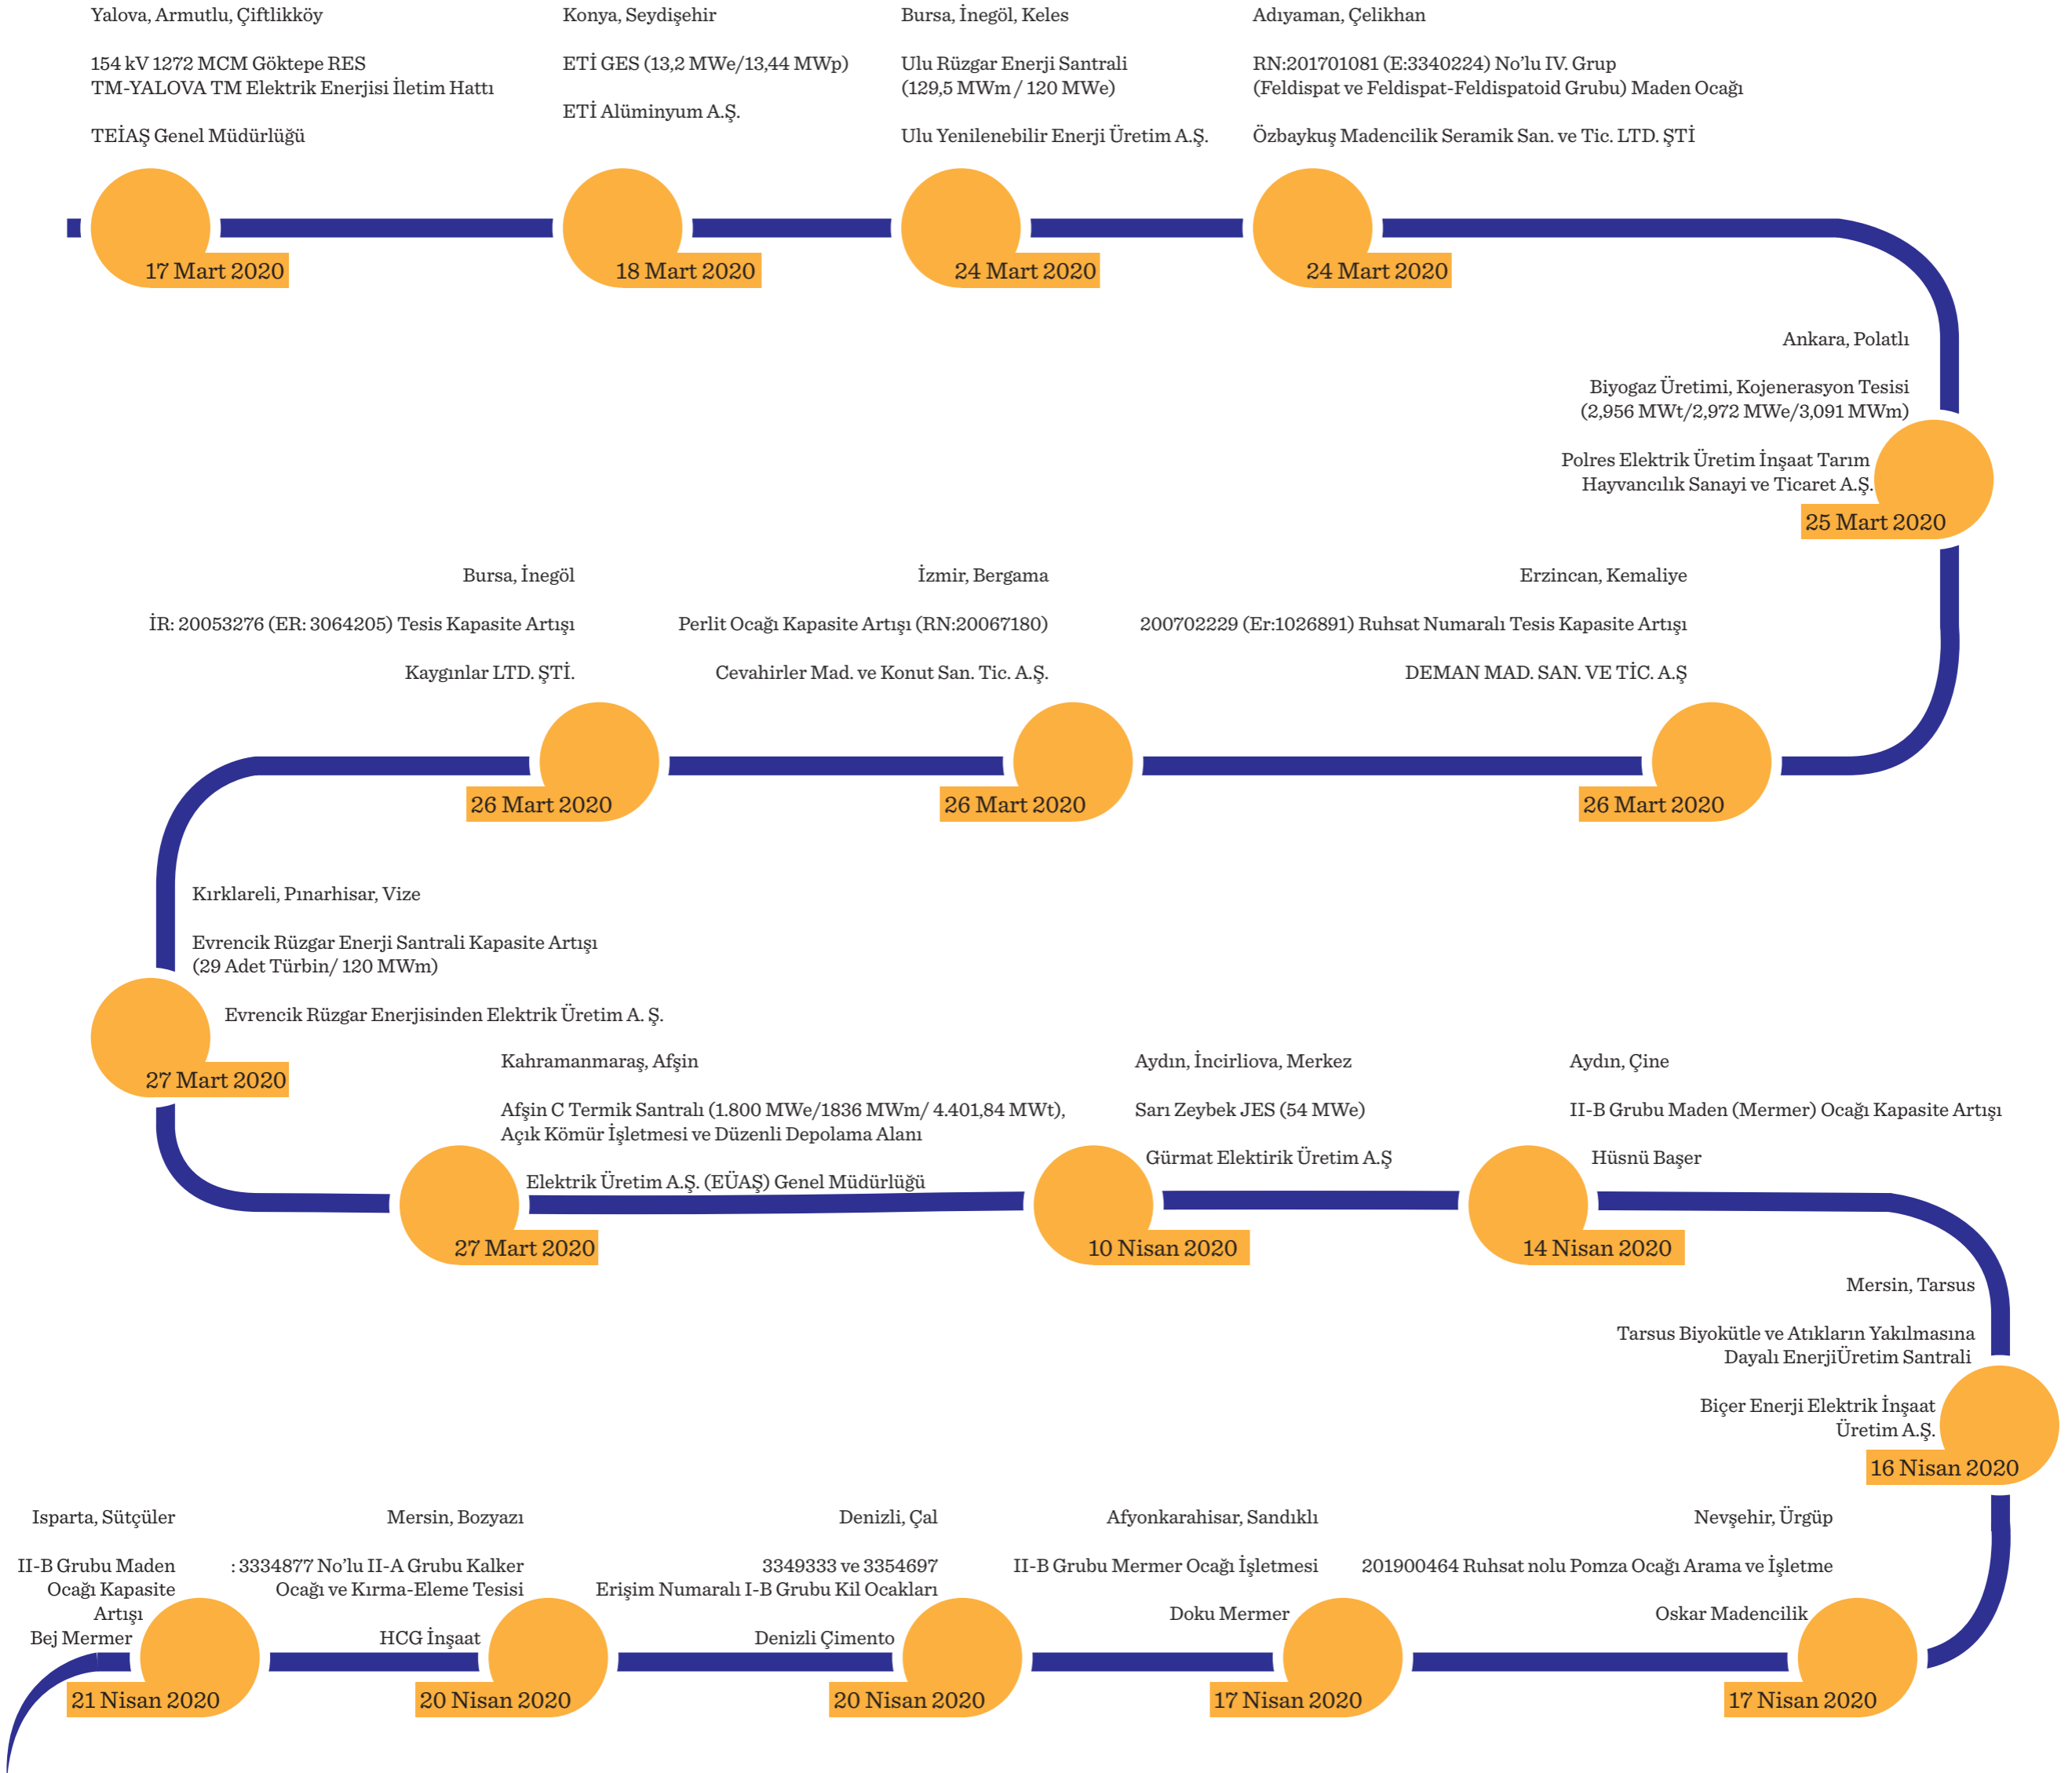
Yalova, Armutlu, Çiftlikköy

154 kV 1272 MCM Göktepe RES TM-YALOVA TM Elektrik Enerjisi İletim Hattı

TEİAŞ Genel Müdürlüğü

17 Mart 2020

Konya, Seydişehir

ETİ GES (13,2 MWe/13,44 MWp)

ETİ Alüminyum A.Ş.

18 Mart 2020

Bursa, İnegöl, Keles

Ulu Rüzgar Enerji Santrali (129,5 MWm / 120 MWe)

Ulu Yenilenebilir Enerji Üretim A.Ş.

24 Mart 2020

Adıyaman, Çelikhan

RN:201701081 (E:3340224) No'lu IV. Grup (Feldispat ve Feldispat-Feldispatoid Grubu) Maden Ocağı

Özbaykuş Madencilik Seramik San. ve Tic. LTD. ŞTİ

24 Mart 2020

Ankara, Polatlı

Biyogaz Üretimi, Kojenerasyon Tesisi (2,956 MWt/2,972 MWe/3,091 MWm)

Polres Elektrik Üretim İnşaat Tarım Hayvancılık Sanayi ve Ticaret A.Ş.

25 Mart 2020

Bursa, İnegöl

İR: 20053276 (ER: 3064205) Tesis Kapasite Artışı

Kaygınlar LTD. ŞTİ.

26 Mart 2020

İzmir, Bergama

Perlit Ocağı Kapasite Artışı (RN:20067180)

Cevahirler Mad. ve Konut San. Tic. A.Ş.

26 Mart 2020

Erzincan, Kemaliye

200702229 (Er:1026891) Ruhsat Numaralı Tesis Kapasite Artışı

DEMAN MAD. SAN. VE TİC. A.Ş

26 Mart 2020

Kırklareli, Pınarhisar, Vize

Evrencik Rüzgar Enerji Santrali Kapasite Artışı (29 Adet Türbin/ 120 MWm)

Evrencik Rüzgar Enerjisinden Elektrik Üretim A. Ş.

27 Mart 2020

Kahramanmaraş, Afşin

Afşin C Termik Santralı (1.800 MWe/1836 MWm/ 4.401,84 MWt), Açık Kömür İşletmesi ve Düzenli Depolama Alanı

Elektrik Üretim A.Ş. (EÜAŞ) Genel Müdürlüğü

27 Mart 2020

Aydın, İncirliova, Merkez

Sarı Zeybek JES (54 MWe)

Gürmat Elektirik Üretim A.Ş

10 Nisan 2020

Aydın, Çine

II-B Grubu Maden (Mermer) Ocağı Kapasite Artışı

Hüsnü Başer

14 Nisan 2020

Mersin, Tarsus

Tarsus Biyokütle ve Atıkların Yakılmasına Dayalı EnerjiÜretim Santrali

Biçer Enerji Elektrik İnşaat Üretim A.Ş.

16 Nisan 2020

Isparta, Sütçüler

II-B Grubu Maden Ocağı Kapasite Artışı

Bej Mermer

21 Nisan 2020

Mersin, Bozyazı

: 3334877 No'lu II-A Grubu Kalker Ocağı ve Kırma-Eleme Tesisi

HCG İnşaat

20 Nisan 2020

Denizli, Çal

3349333 ve 3354697 Erişim Numaralı I-B Grubu Kil Ocakları

Denizli Çimento

20 Nisan 2020

Afyonkarahisar, Sandıklı

II-B Grubu Mermer Ocağı İşletmesi

Doku Mermer

17 Nisan 2020

Nevşehir, Ürgüp

201900464 Ruhsat nolu Pomza Ocağı Arama ve İşletme

Oskar Madencilik

17 Nisan 2020